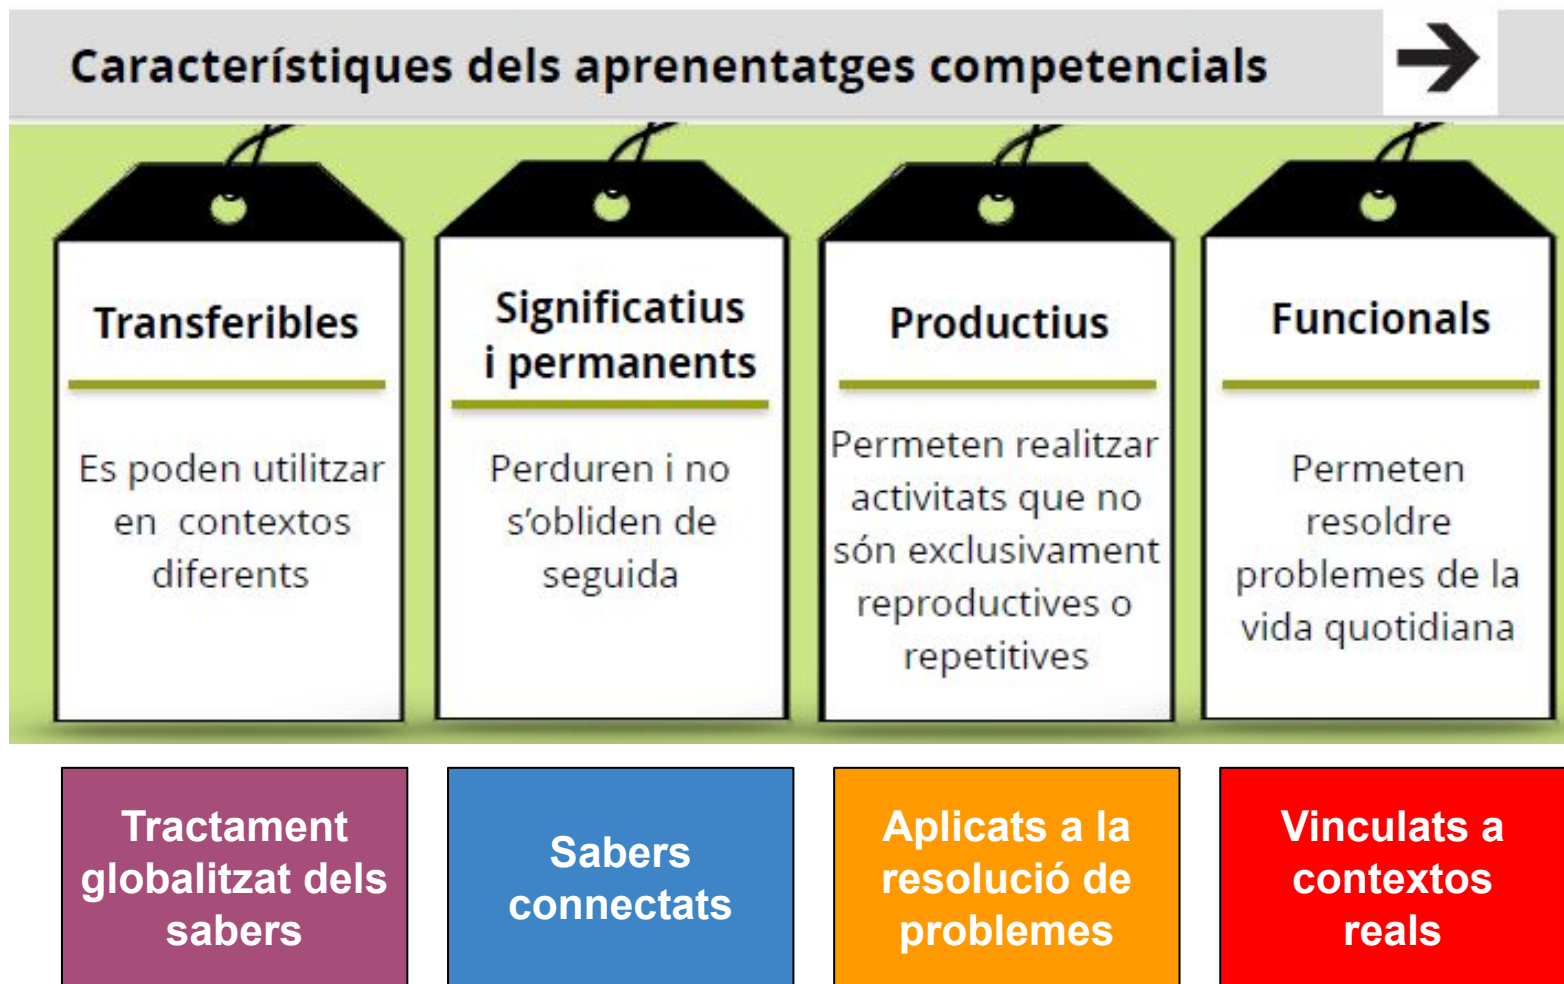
Característiques dels aprenentatges competencials

Transferibles

Es poden utilitzar en contextos diferents

Significatius i permanents

Perduren i no s'obliden de seguida

Productius

Permeten realitzar activitats que no són exclusivament reproductives o repetitives

Funcionals

Permeten resoldre problemes de la vida quotidiana

Tractament globalitzat dels sabers

Sabers connectats

Aplicats a la resolució de problemes

Vinculats a contextos reals